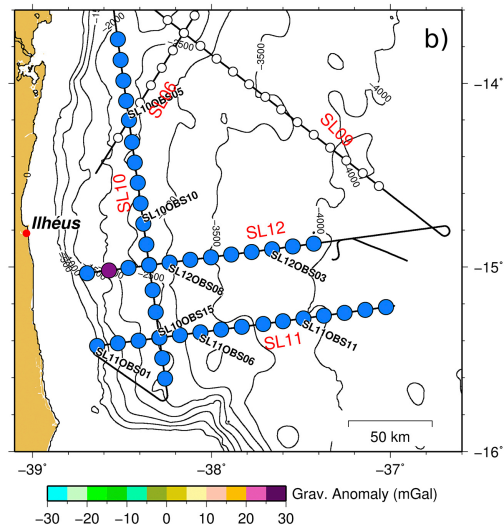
b)

-14°

-15°

-16°

-2000

-3500

-3500

-4000

-4000

-3500

-4000

-2500

SL10OBS05

SL06

SL09

SL10

SL10OBS10

SL12

Ilhéus

SL12OBS08

SL12OBS03

SL10OBS15

SL11OBS11

SL11OBS06

SL11

SL11OBS01

50 km

-39°

-38°

-37°

Grav. Anomaly (mGal)

−30 −20 −10 0 10 20 30